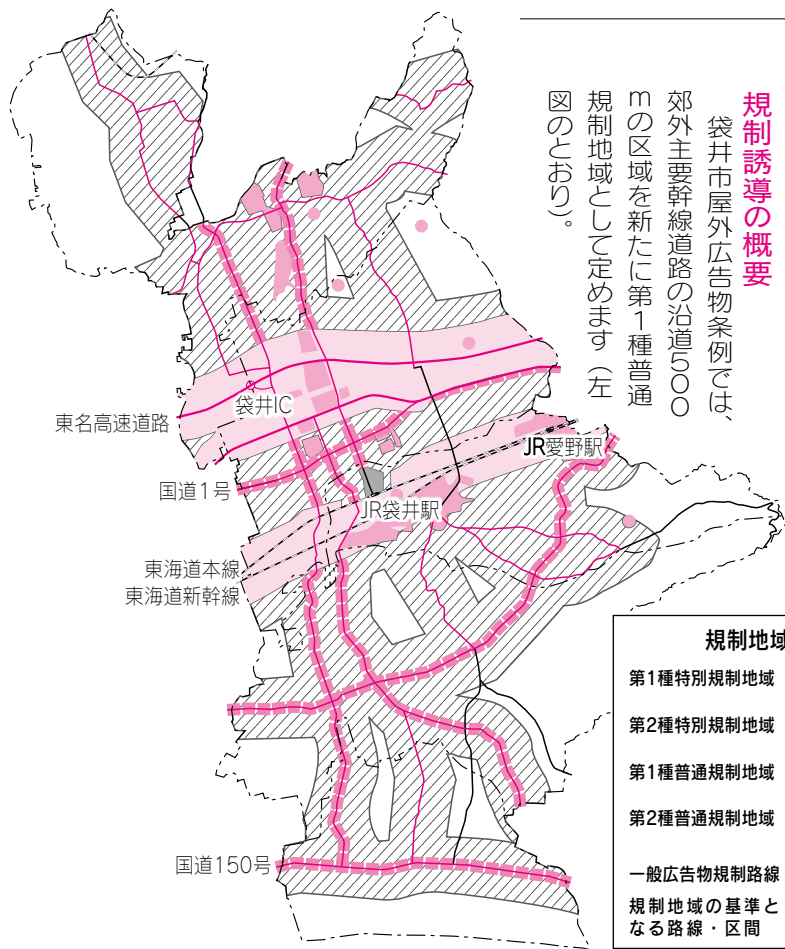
規制誘導の概要

袋井市屋外広告物条例では、郊外主要幹線道路の沿道500mの区域を新たに第1種普通規制地域として定めます（左図のとおり）。

東名高速道路
袋井IC
JR愛野駅
国道1号
JR袋井駅
東海道本線
東海道新幹線
国道150号

規制地域
第1種特別規制地域
第2種特別規制地域
第1種普通規制地域
第2種普通規制地域
一般広告物規制路線
規制地域の基準となる路線・区間